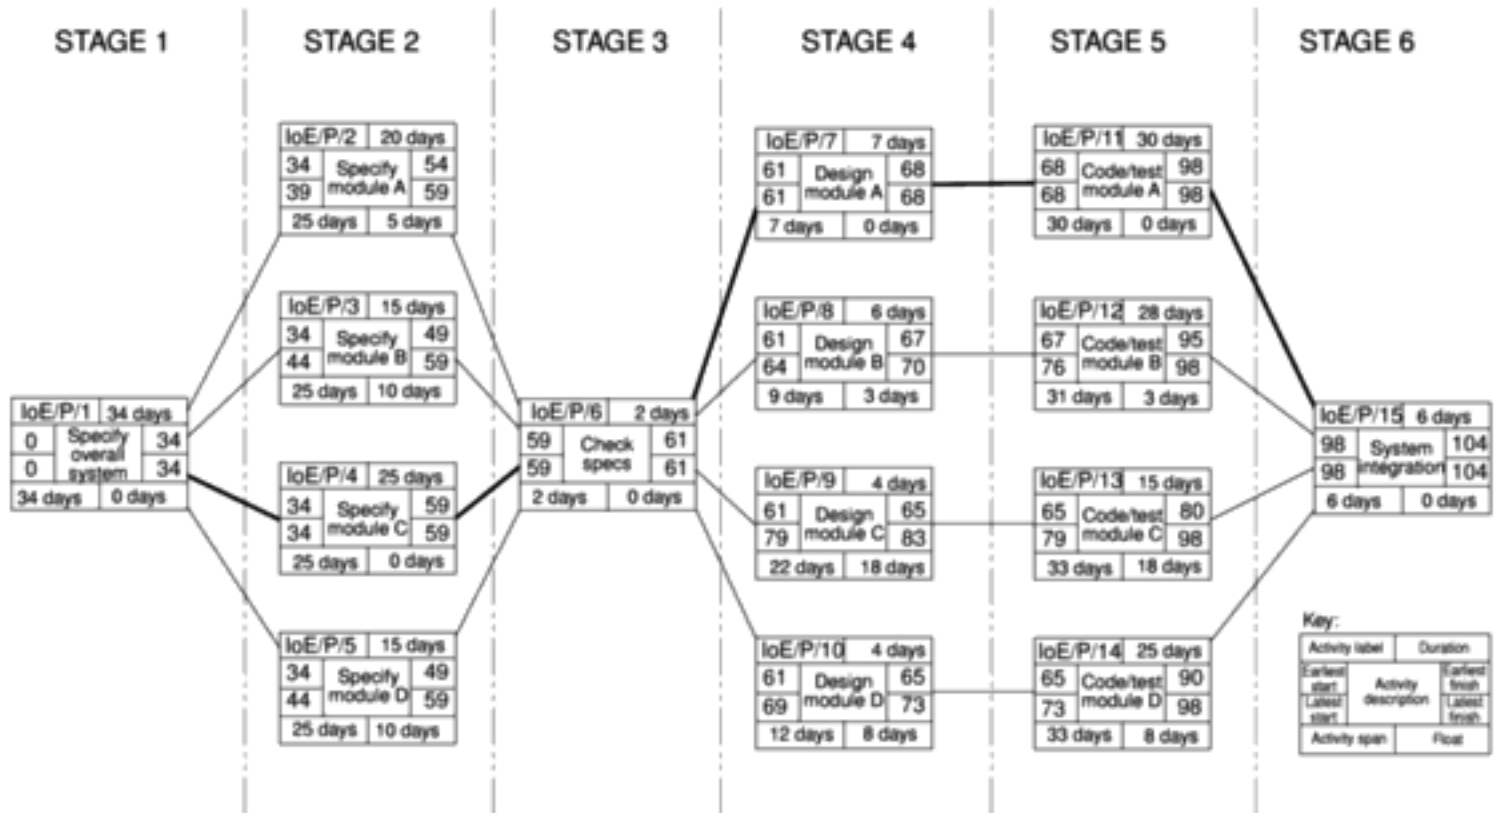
STAGE 1

STAGE 2

STAGE 3

STAGE 4

STAGE 5

STAGE 6

| IoE/P/1 | | 34 days |
|---|---|---|
| 0 | Specify overall system | 34 |
| 0 | | 34 |
| 34 days | | 0 days |

| IoE/P/2 | | 20 days |
|---|---|---|
| 34 | Specify module A | 54 |
| 39 | | 59 |
| 25 days | | 5 days |

| IoE/P/3 | | 15 days |
|---|---|---|
| 34 | Specify module B | 49 |
| 44 | | 59 |
| 25 days | | 10 days |

| IoE/P/4 | | 25 days |
|---|---|---|
| 34 | Specify module C | 59 |
| 34 | | 59 |
| 25 days | | 0 days |

| IoE/P/5 | | 15 days |
|---|---|---|
| 34 | Specify module D | 49 |
| 44 | | 59 |
| 25 days | | 10 days |

| IoE/P/6 | | 2 days |
|---|---|---|
| 59 | Check specs | 61 |
| 59 | | 61 |
| 2 days | | 0 days |

| IoE/P/7 | | 7 days |
|---|---|---|
| 61 | Design module A | 68 |
| 61 | | 68 |
| 7 days | | 0 days |

| IoE/P/8 | | 6 days |
|---|---|---|
| 61 | Design module B | 67 |
| 64 | | 70 |
| 9 days | | 3 days |

| IoE/P/9 | | 4 days |
|---|---|---|
| 61 | Design module C | 65 |
| 79 | | 83 |
| 22 days | | 18 days |

| IoE/P/10 | | 4 days |
|---|---|---|
| 61 | Design module D | 65 |
| 69 | | 73 |
| 12 days | | 8 days |

| IoE/P/11 | | 30 days |
|---|---|---|
| 68 | Code/test module A | 98 |
| 68 | | 98 |
| 30 days | | 0 days |

| IoE/P/12 | | 28 days |
|---|---|---|
| 67 | Code/test module B | 95 |
| 76 | | 98 |
| 31 days | | 3 days |

| IoE/P/13 | | 15 days |
|---|---|---|
| 65 | Code/test module C | 80 |
| 79 | | 98 |
| 33 days | | 18 days |

| IoE/P/14 | | 25 days |
|---|---|---|
| 65 | Code/test module D | 90 |
| 73 | | 98 |
| 33 days | | 8 days |

| IoE/P/15 | | 6 days |
|---|---|---|
| 98 | System integration | 104 |
| 98 | | 104 |
| 6 days | | 0 days |

Key:

| Activity label | | Duration |
|---|---|---|
| Earliest start | Activity description | Earliest finish |
| Latest start | | Latest finish |
| Activity span | | Float |